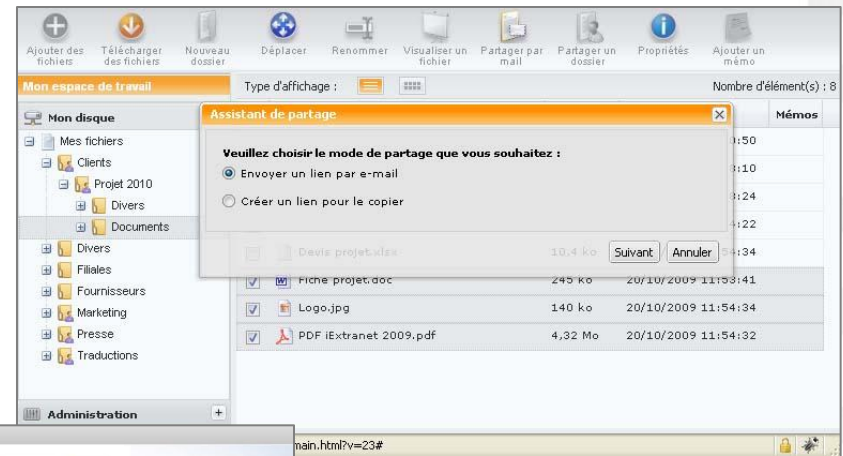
Ajouter des fichiers | Télécharger des fichiers | Nouveau dossier | Déplacer | Renommer | Visualiser un fichier | Partager par mail | Partager un dossier | Propriétés | Ajouter un mémo

Mon espace de travail

Type d'affichage :

Nombre d'élément(s) : 8

Mon disque

Mes fichiers
Clients
Projet 2010
Divers
Documents
Divers
Filiales
Fournisseurs
Marketing
Presse
Traductions

Administration

Mémos

Assistant de partage

Veuillez choisir le mode de partage que vous souhaitez :

Envoyer un lien par e-mail

Créer un lien pour le copier

Suivant | Annuler

:50
:10
:24
:22

Devis projet.xlsx | 10.4 ko | :34
Fiche projet.doc | 245 ko | 20/10/2009 11:53:41
Logo.jpg | 140 ko | 20/10/2009 11:54:34
PDF iExtranet 2009.pdf | 4,32 Mo | 20/10/2009 11:54:32

main.html?v=23#